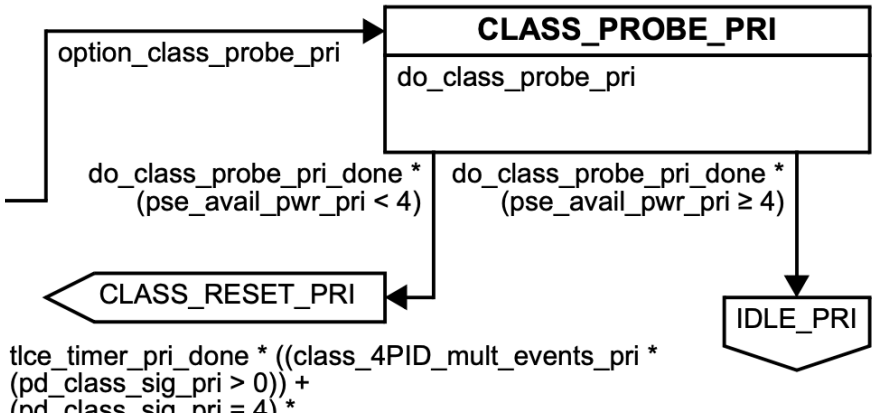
option_class_probe_pri

CLASS_PROBE_PRI

do_class_probe_pri

do_class_probe_pri_done * (pse_avail_pwr_pri < 4)

do_class_probe_pri_done * (pse_avail_pwr_pri ≥ 4)

CLASS_RESET_PRI

IDLE_PRI

tlce_timer_pri_done * ((class_4PID_mult_events_pri * (pd_class_sig_pri > 0)) + (pd_class_sig_pri = 4) *